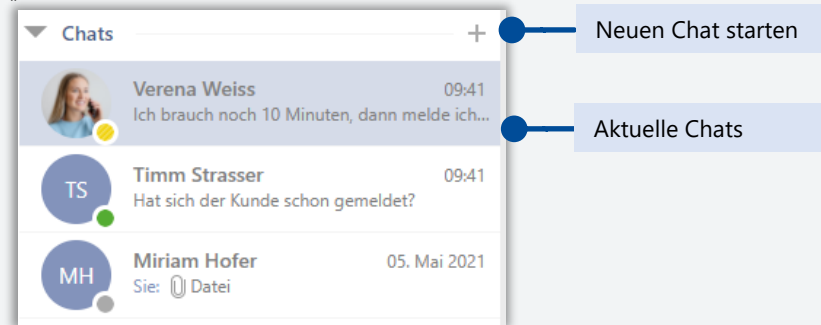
Chats +

Verena Weiss 09:41
Ich brauch noch 10 Minuten, dann melde ich...

TS
Timm Strasser 09:41
Hat sich der Kunde schon gemeldet?

MH
Miriam Hofer 05. Mai 2021
Sie: Datei

Neuen Chat starten

Aktuelle Chats